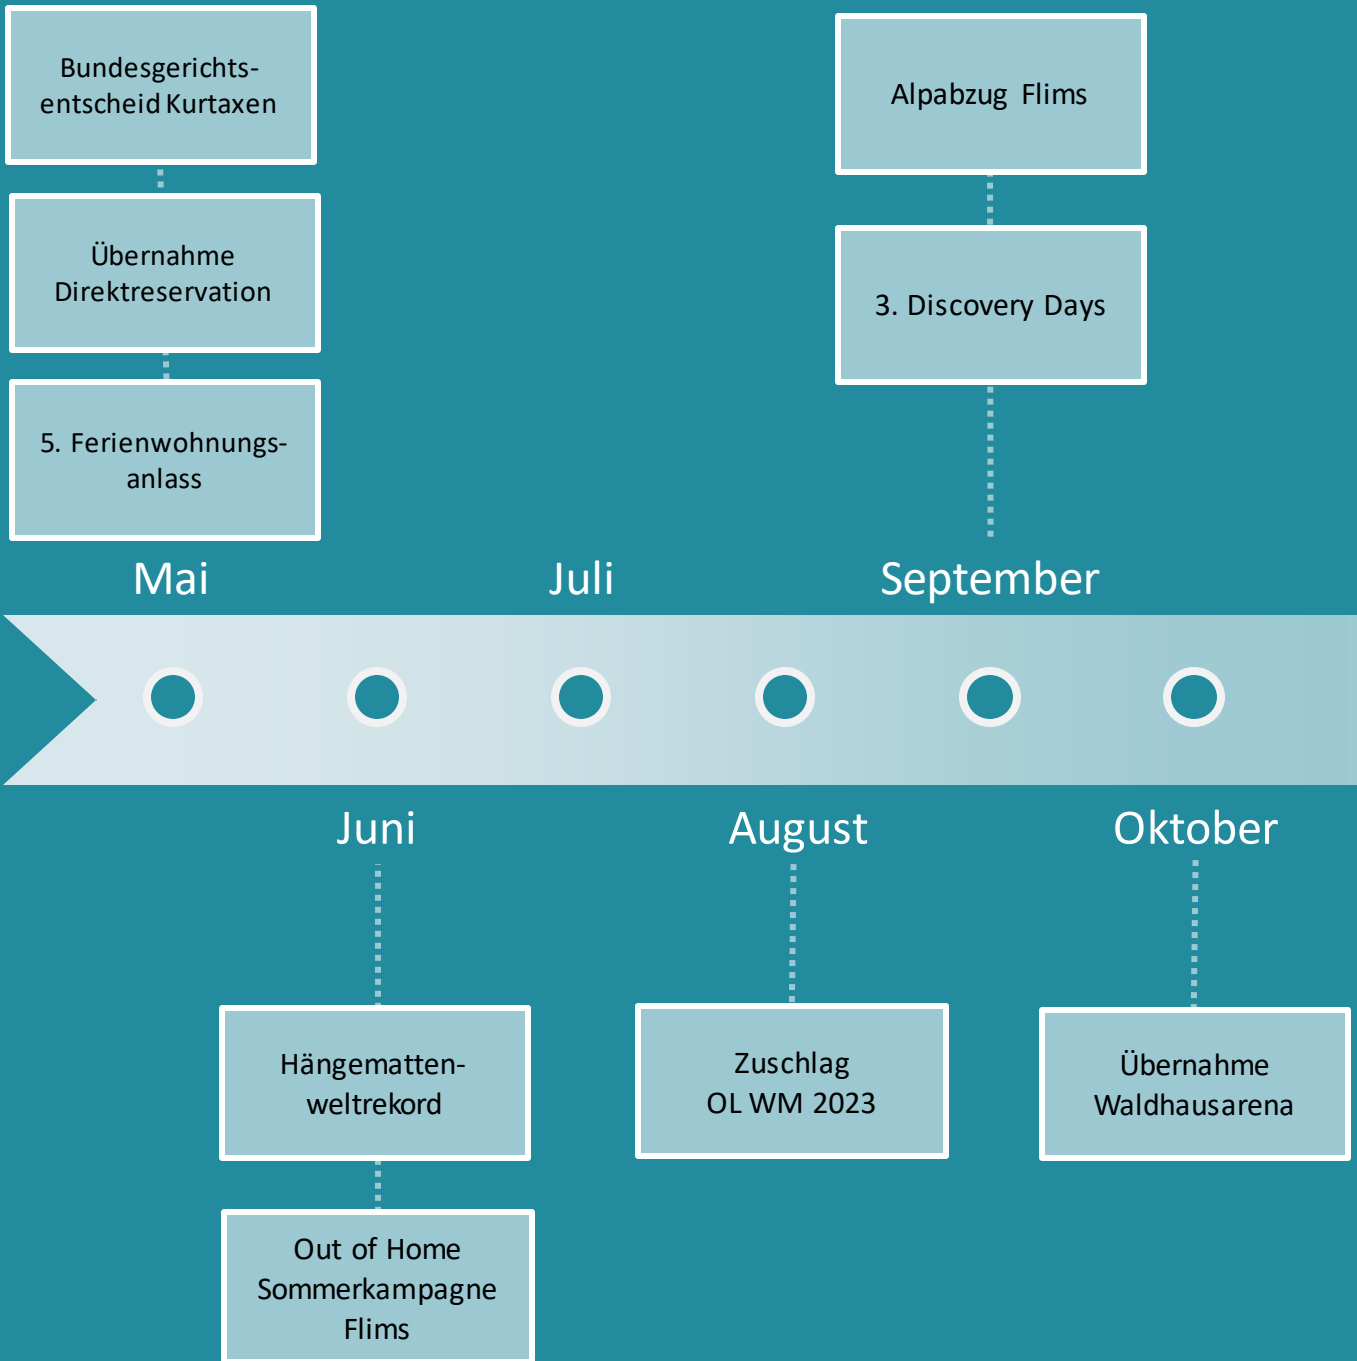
Bundesgerichts-entscheid Kurtaxen

Übernahme Direktreservation

5. Ferienwohnungs-anlass

Alpabzug Flims

3. Discovery Days

Mai

Juli

September

Juni

August

Oktober

Hängematten-weltrekord

Out of Home Sommerkampagne Flims

Zuschlag OL WM 2023

Übernahme Waldhausarena